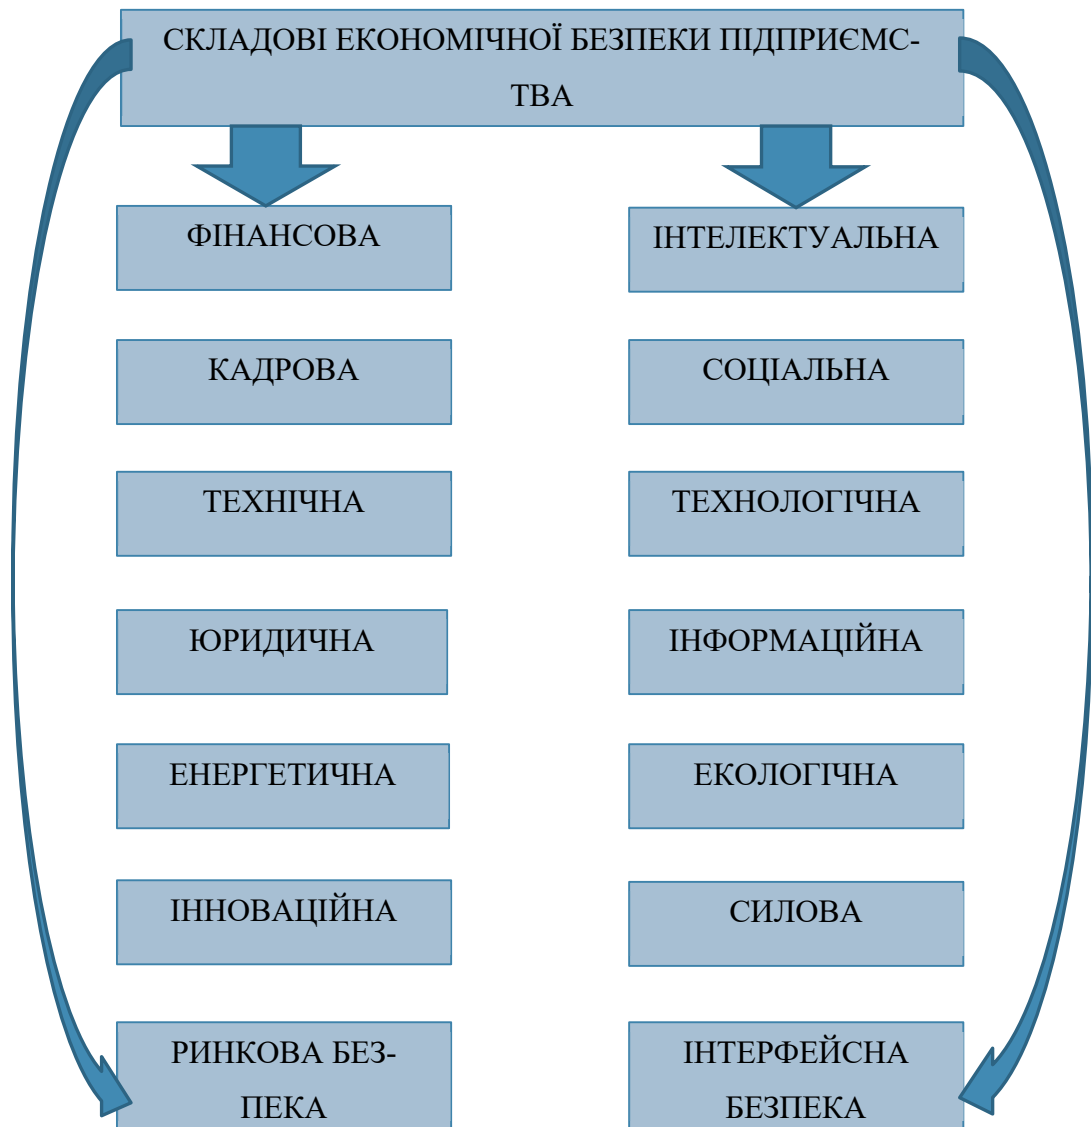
СКЛАДОВІ ЕКОНОМІЧНОЇ БЕЗПЕКИ ПІДПРИЄМСТВА

ФІНАНСОВА

ІНТЕЛЕКТУАЛЬНА

КАДРОВА

СОЦІАЛЬНА

ТЕХНІЧНА

ТЕХНОЛОГІЧНА

ЮРИДИЧНА

ІНФОРМАЦІЙНА

ЕНЕРГЕТИЧНА

ЕКОЛОГІЧНА

ІННОВАЦІЙНА

СИЛОВА

РИНКОВА БЕЗПЕКА

ІНТЕРФЕЙСНА БЕЗПЕКА